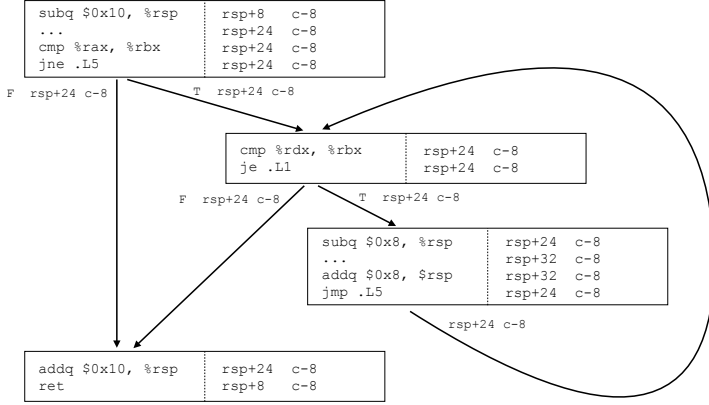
subq $0x10, %rsp
...
cmp %rax, %rbx
jne .L5

rsp+8 c-8
rsp+24 c-8
rsp+24 c-8
rsp+24 c-8

F rsp+24 c-8

T rsp+24 c-8

cmp %rdx, %rbx
je .L1

rsp+24 c-8
rsp+24 c-8

F rsp+24 c-8

T rsp+24 c-8

subq $0x8, %rsp
...
addq $0x8, $rsp
jmp .L5

rsp+24 c-8
rsp+32 c-8
rsp+32 c-8
rsp+24 c-8

rsp+24 c-8

addq $0x10, %rsp
ret

rsp+24 c-8
rsp+8 c-8